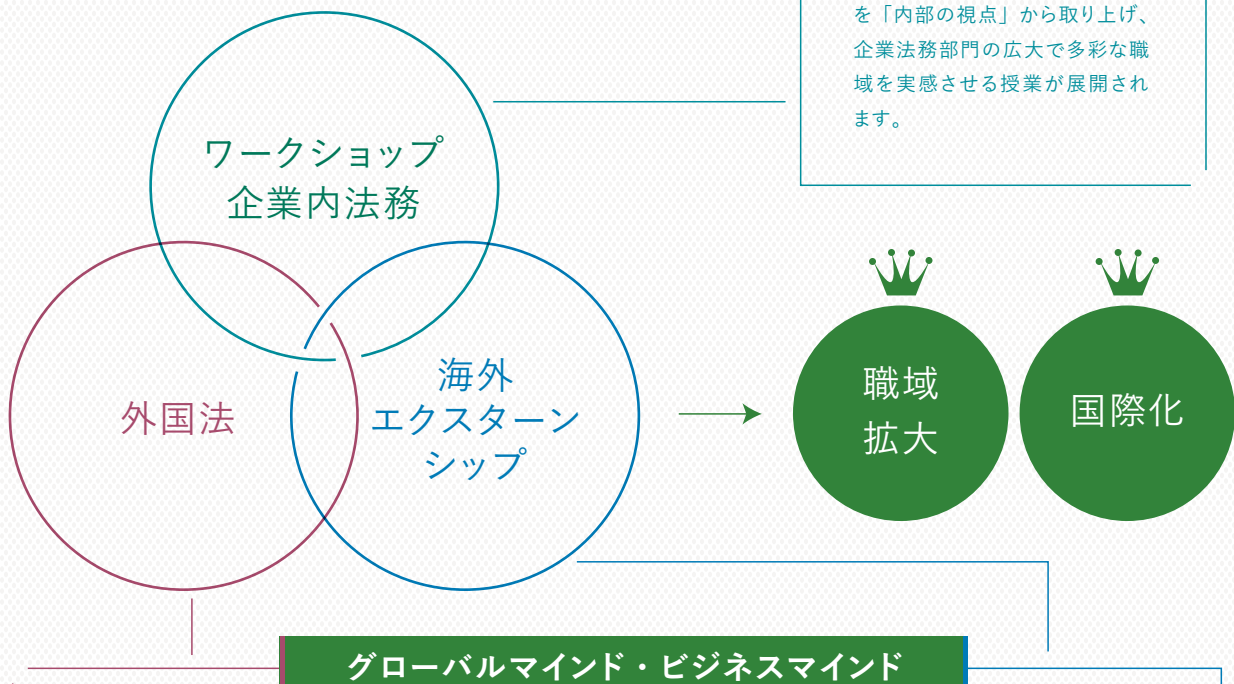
を「内部の視点」から取り上げ、企業法務部門の広大で多彩な職域を実感させる授業が展開されます。

ワークショップ
企業内法務

外国法

海外
エクスターンシップ

職域
拡大

国際化

グローバルマインド・ビジネスマインド